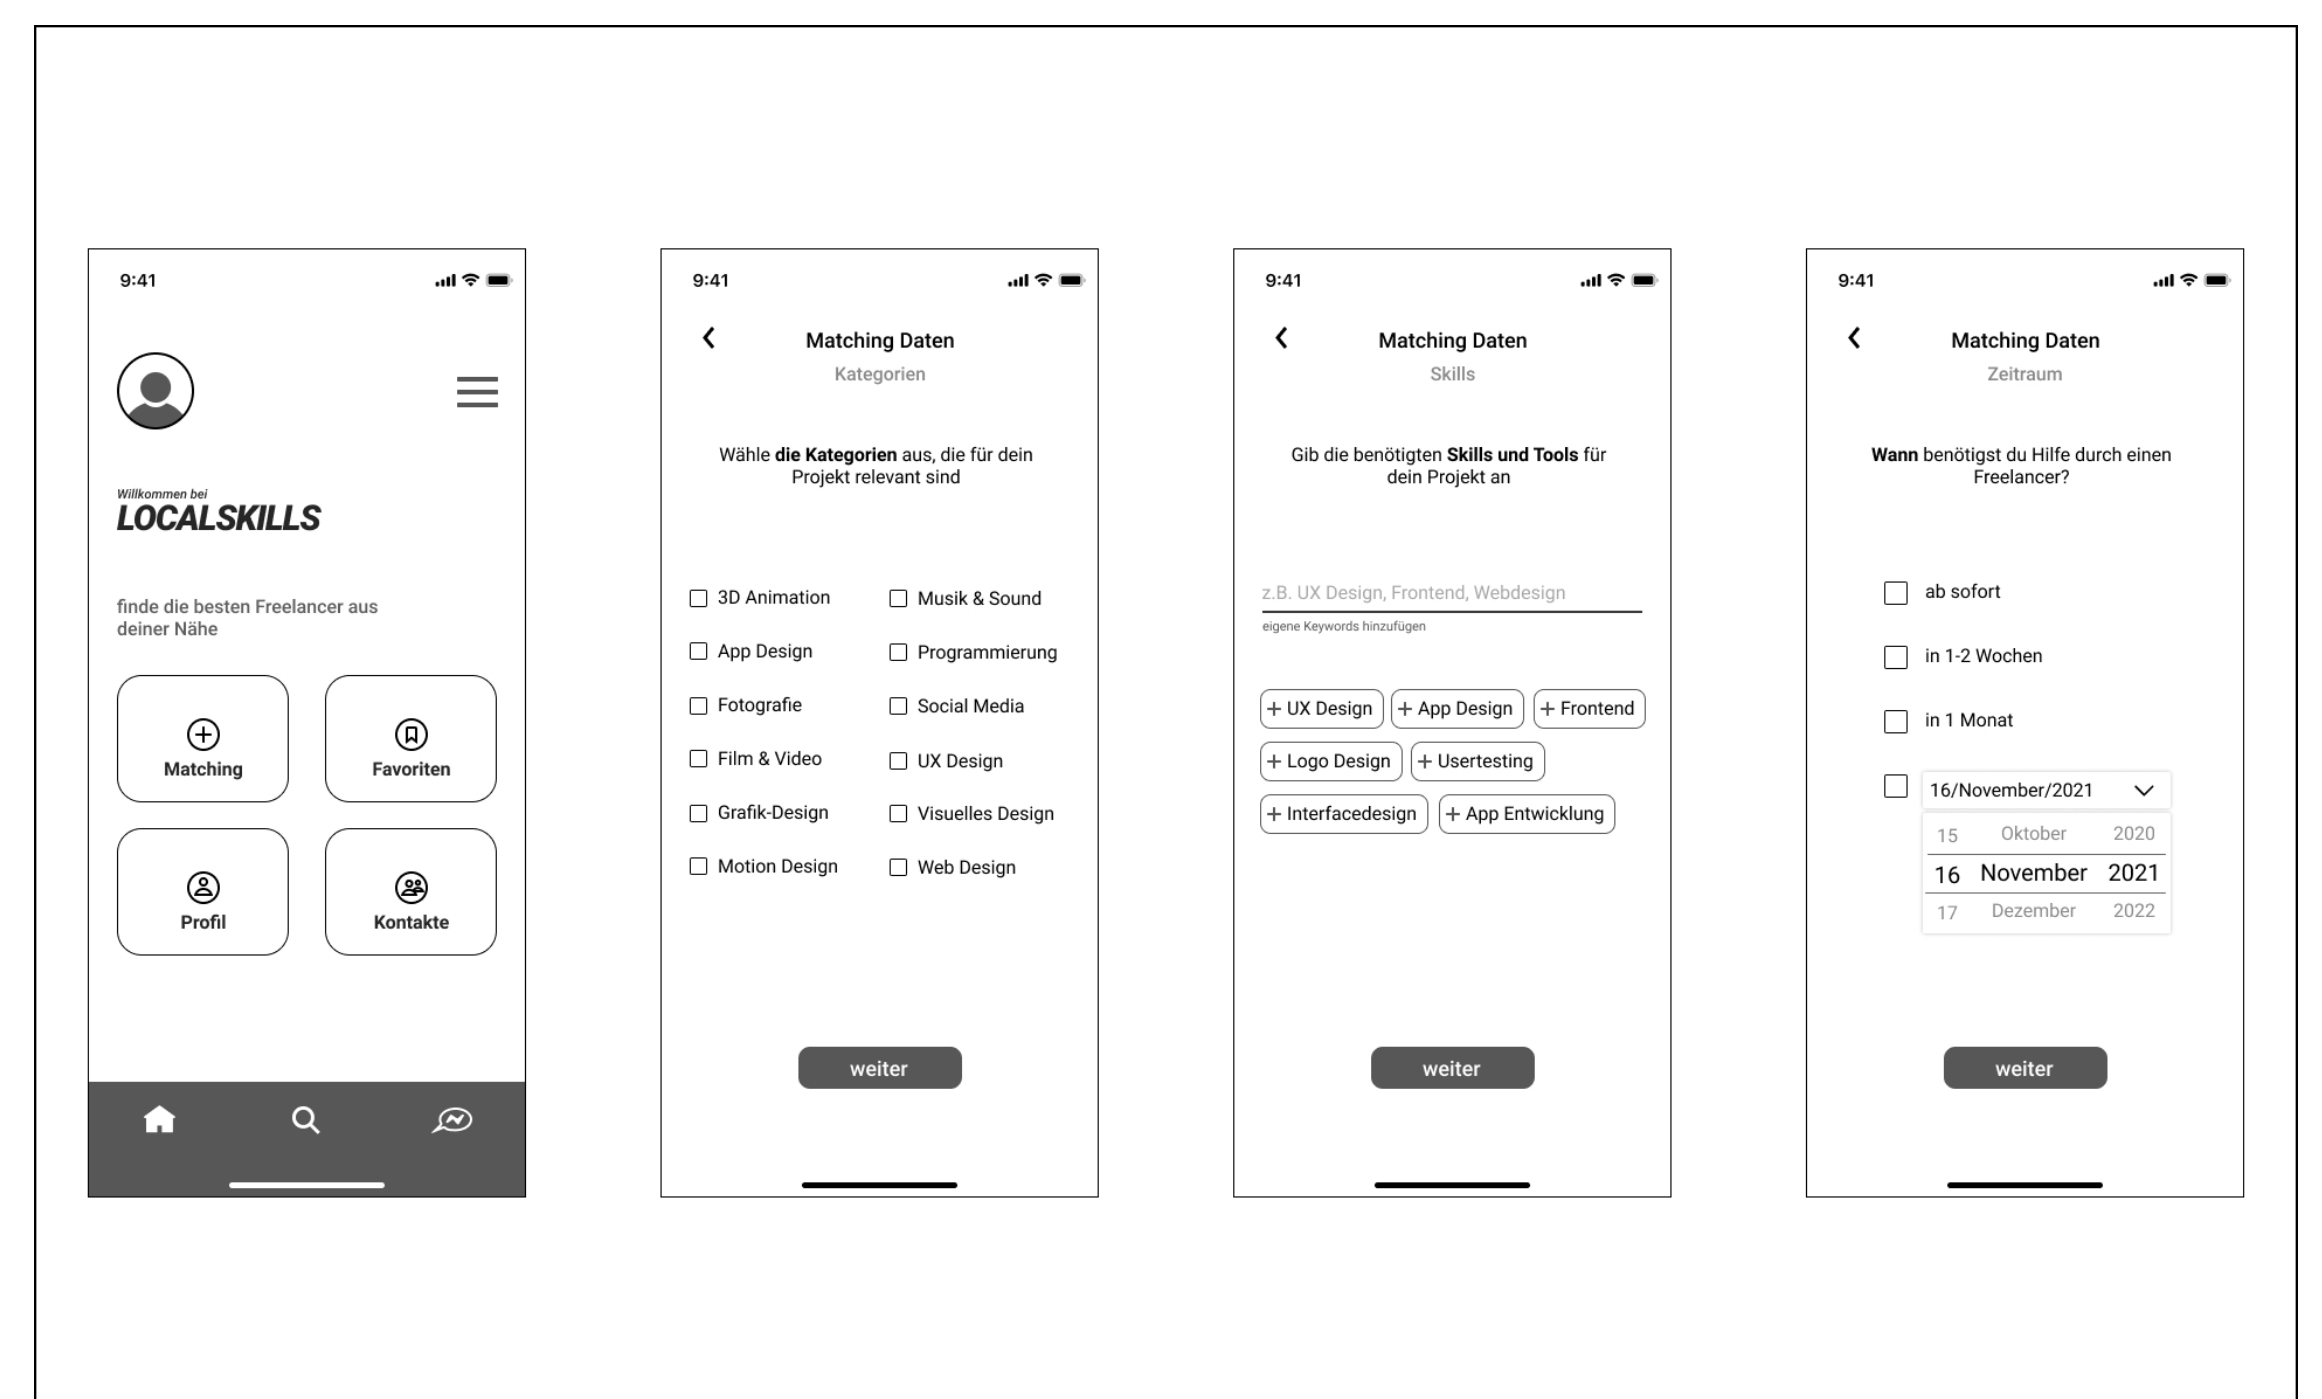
9:41

Willkommen bei
LOCALSKILLS

finde die besten Freelancer aus deiner Nähe

Matching

Favoriten

Profil

Kontakte

9:41

Matching Daten
Kategorien

Wähle **die Kategorien** aus, die für dein Projekt relevant sind

3D Animation
App Design
Fotografie
Film & Video
Grafik-Design
Motion Design

Musik & Sound
Programmierung
Social Media
UX Design
Visuelles Design
Web Design

weiter

9:41

Matching Daten
Skills

Gib die benötigten **Skills und Tools** für dein Projekt an

z.B. UX Design, Frontend, Webdesign
eigene Keywords hinzufügen

+ UX Design
+ App Design
+ Frontend
+ Logo Design
+ Usertesting
+ Interfacedesign
+ App Entwicklung

weiter

9:41

Matching Daten
Zeitraum

**Wann** benötigst du Hilfe durch einen Freelancer?

ab sofort

in 1-2 Wochen

in 1 Monat

16/November/2021

| 15 | Oktober | 2020 |
|---|---|---|
| 16 | November | 2021 |
| 17 | Dezember | 2022 |

weiter